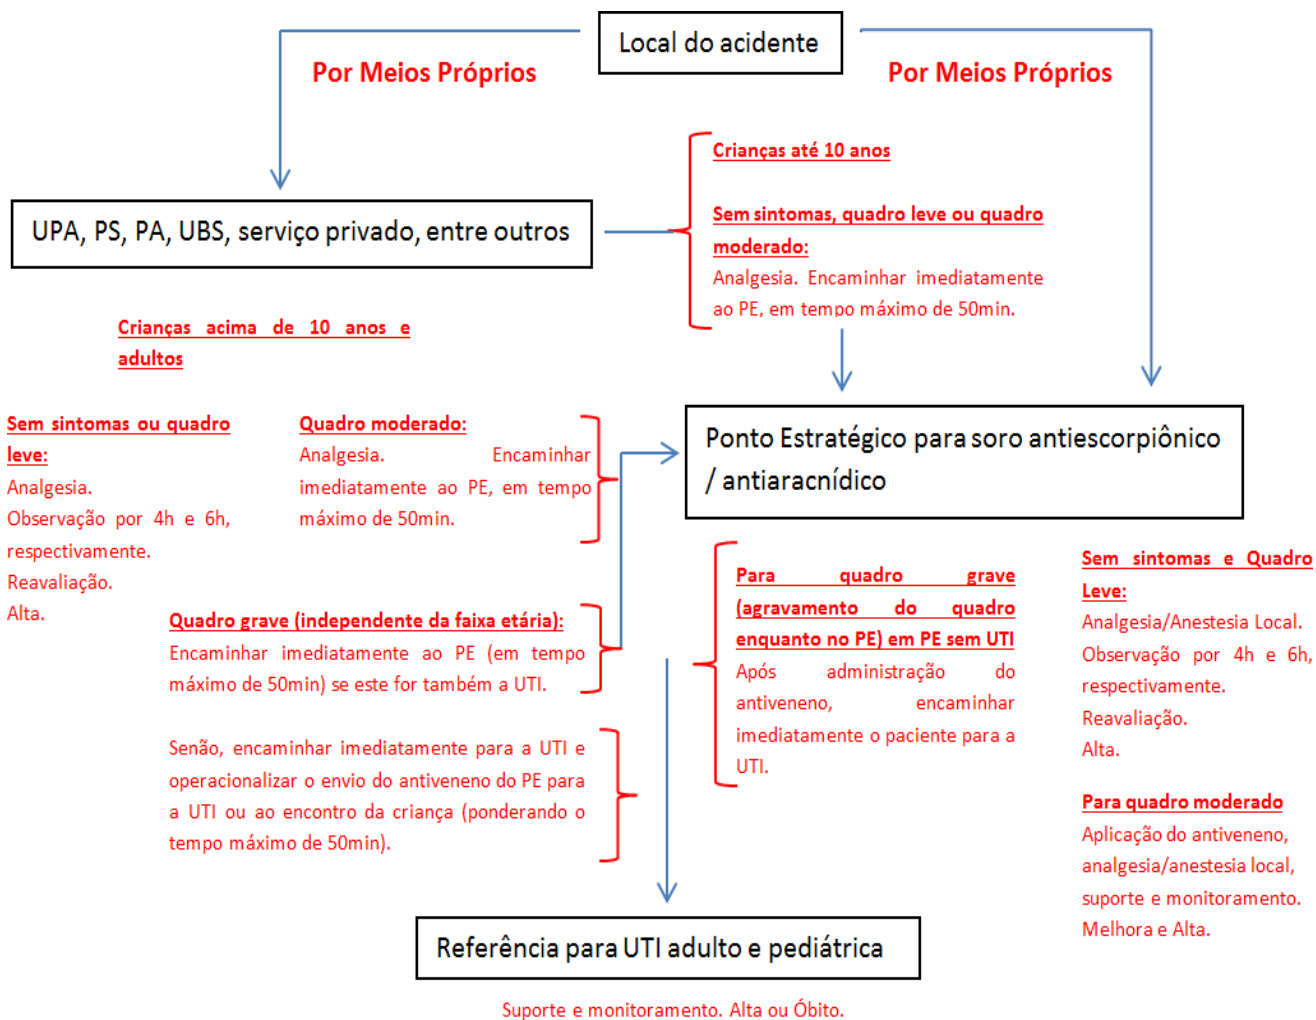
Local do acidente

Por Meios Próprios

Por Meios Próprios

UPA, PS, PA, UBS, serviço privado, entre outros

Crianças até 10 anos

Sem sintomas, quadro leve ou quadro moderado:
Analgesia. Encaminhar imediatamente ao PE, em tempo máximo de 50min.

Crianças acima de 10 anos e adultos

Sem sintomas ou quadro leve:
Analgesia.
Observação por 4h e 6h, respectivamente.
Reavaliação.
Alta.

Quadro moderado:
Analgesia. Encaminhar imediatamente ao PE, em tempo máximo de 50min.

Ponto Estratégico para soro antiescorpiônico / antiaracnídico

Quadro grave (independente da faixa etária):
Encaminhar imediatamente ao PE (em tempo máximo de 50min) se este for também a UTI.

Senão, encaminhar imediatamente para a UTI e operacionalizar o envio do antiveneno do PE para a UTI ou ao encontro da criança (ponderando o tempo máximo de 50min).

Para quadro grave (agravamento do quadro enquanto no PE) em PE sem UTI
Após administração do antiveneno, encaminhar imediatamente o paciente para a UTI.

Sem sintomas e Quadro Leve:
Analgesia/Anestesia Local.
Observação por 4h e 6h, respectivamente.
Reavaliação.
Alta.

Para quadro moderado
Aplicação do antiveneno, analgesia/anestesia local, suporte e monitoramento.
Melhora e Alta.

Referência para UTI adulto e pediátrica

Suporte e monitoramento. Alta ou Óbito.